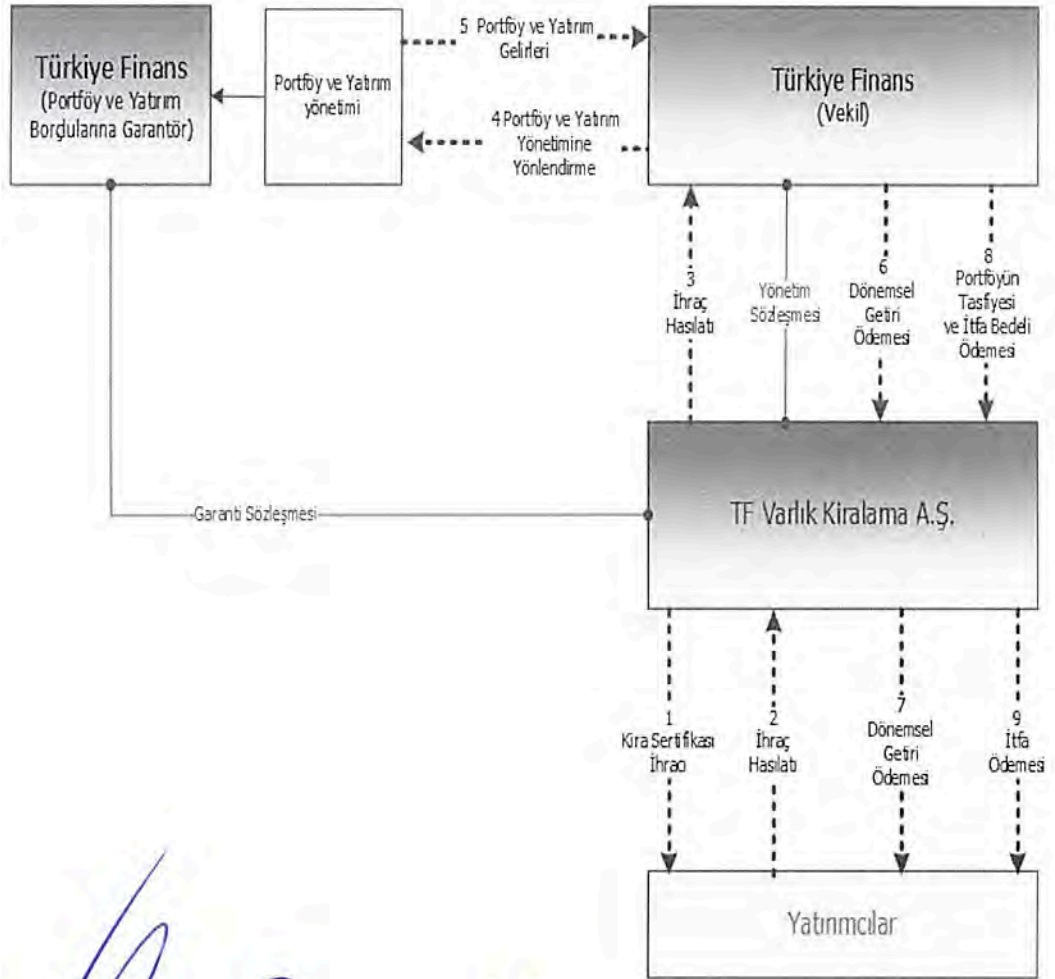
Türkiye Finans
(Portföy ve Yatırım Borçlularına Garantör)

Portföy ve Yatırım yönetimi

5 Portföy ve Yatırım Gelirleri

4 Portföy ve Yatırım Yönetimine Yönlendirme

Türkiye Finans
(Vekil)

3
İhraç Hasılatı

Yönetim Sözleşmesi

6
Dönemsel Getiri Ödemesi

8
Portföyün Tasfiyesi ve İtfa Bedeli Ödemesi

Garanti Sözleşmesi

TF Varlık Kiralama A.Ş.

1
Kira Sertifikası İhracı

2
İhraç Hasılatı

7
Dönemsel Getiri Ödemesi

9
İtfa Ödemesi

Yatırımcılar